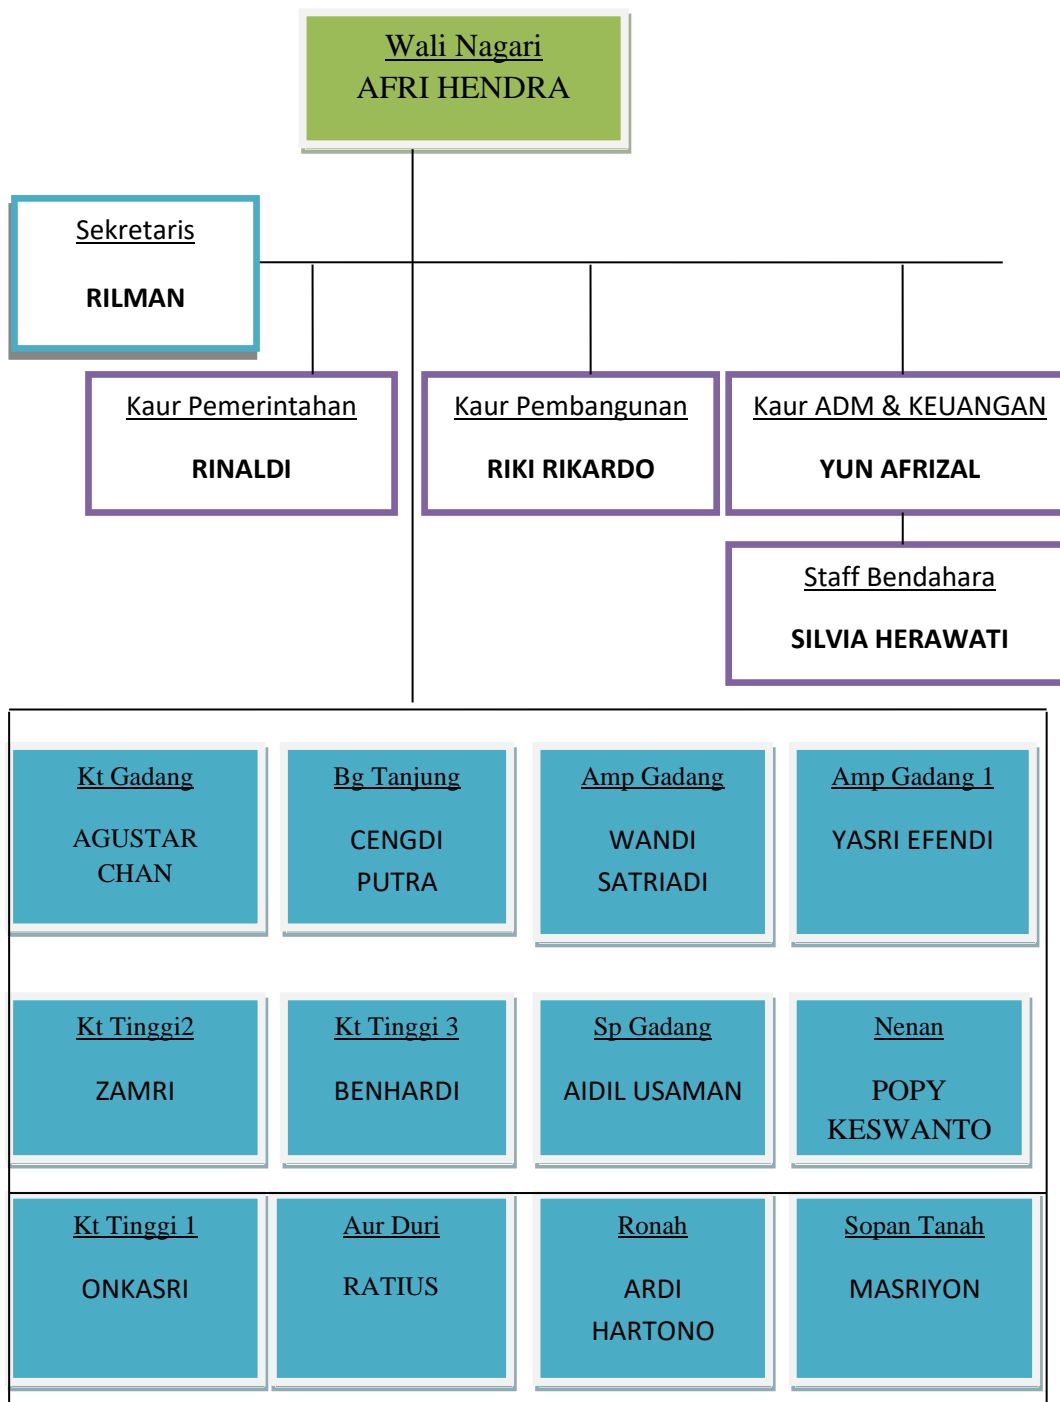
Wali Nagari
AFRI HENDRA

Sekretaris
RILMAN

Kaur Pemerintahan
RINALDI

Kaur Pembangunan
RIKI RIKARDO

Kaur ADM & KEUANGAN
YUN AFRIZAL

Staff Bendahara
SILVIA HERAWATI

Kt Gadang
AGUSTAR CHAN

Bg Tanjung
CENGDI PUTRA

Amp Gadang
WANDI SATRIADI

Amp Gadang 1
YASRI EFENDI

Kt Tinggi2
ZAMRI

Kt Tinggi 3
BENHARDI

Sp Gadang
AIDIL USAMAN

Nenan
POPY KESWANTO

Kt Tinggi 1
ONKASRI

Aur Duri
RATIUS

Ronah
ARDI HARTONO

Sopan Tanah
MASRIYON